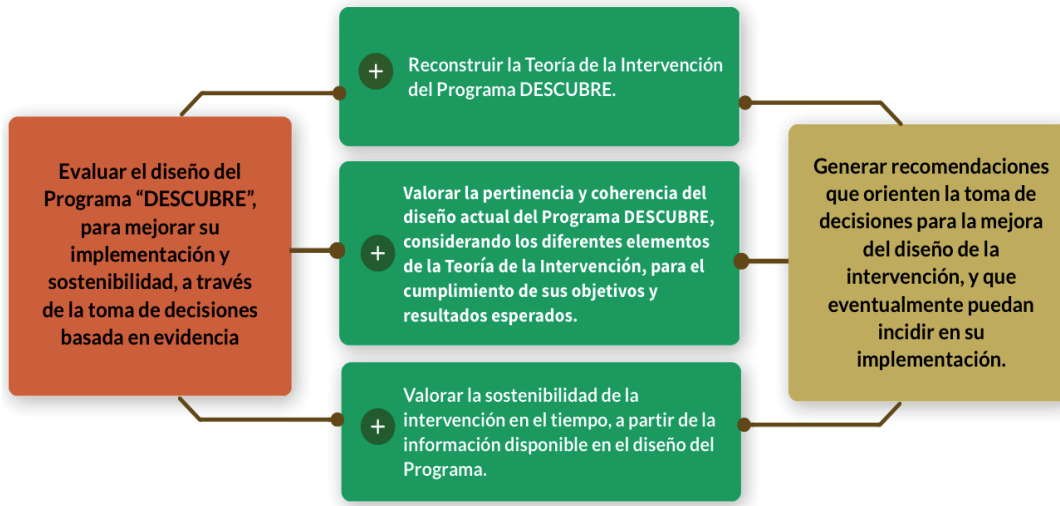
Evaluar el diseño del Programa “DESCUBRE”, para mejorar su implementación y sostenibilidad, a través de la toma de decisiones basada en evidencia

+ Reconstruir la Teoría de la Intervención del Programa DESCUBRE.

+ Valorar la pertinencia y coherencia del diseño actual del Programa DESCUBRE, considerando los diferentes elementos de la Teoría de la Intervención, para el cumplimiento de sus objetivos y resultados esperados.

+ Valorar la sostenibilidad de la intervención en el tiempo, a partir de la información disponible en el diseño del Programa.

Generar recomendaciones que orienten la toma de decisiones para la mejora del diseño de la intervención, y que eventualmente puedan incidir en su implementación.